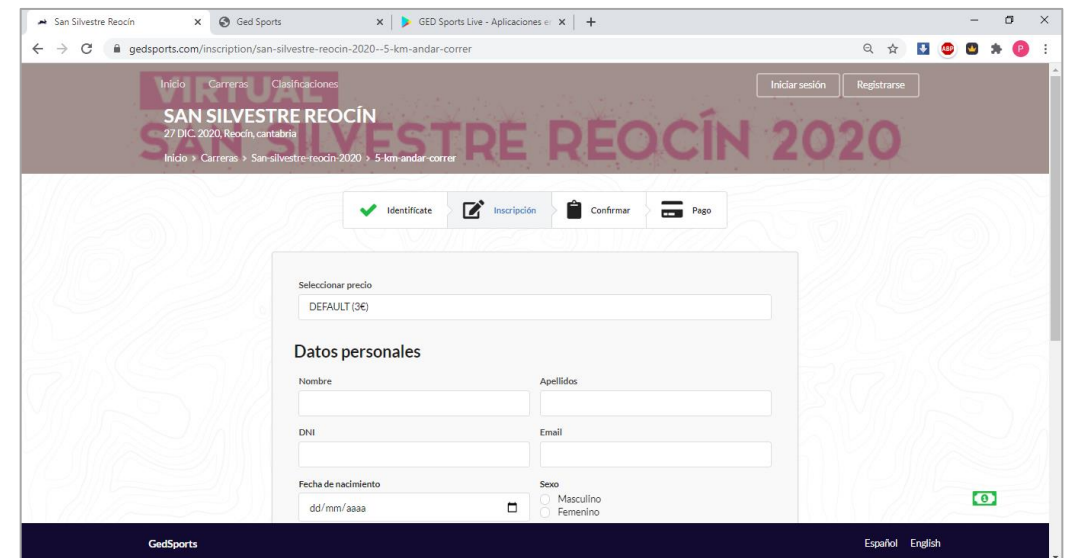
San Silvestre Reocín
Ged Sports
GED Sports Live - Aplicaciones e
gedsports.com/inscription/san-silvestre-reocin-2020--5-km-andar-correr

Inicio Carreras Clasificaciones
Iniciar sesión Registrarse

VIRTUAL
SAN SILVESTRE REOCÍN
27 DIC. 2020, Reocín, cantabria
SAN SILVESTRE REOCÍN 2020
Inicio > Carreras > San-silvestre-reocin-2020 > 5-km-andar-correr

Identifícate
Inscripción
Confirmar
Pago

Seleccionar precio
DEFAULT (3€)

Datos personales

Nombre
Apellidos
DNI
Email
Fecha de nacimiento
dd/mm/aaaa
Sexo
Masculino
Femenino

GedSports
Español English